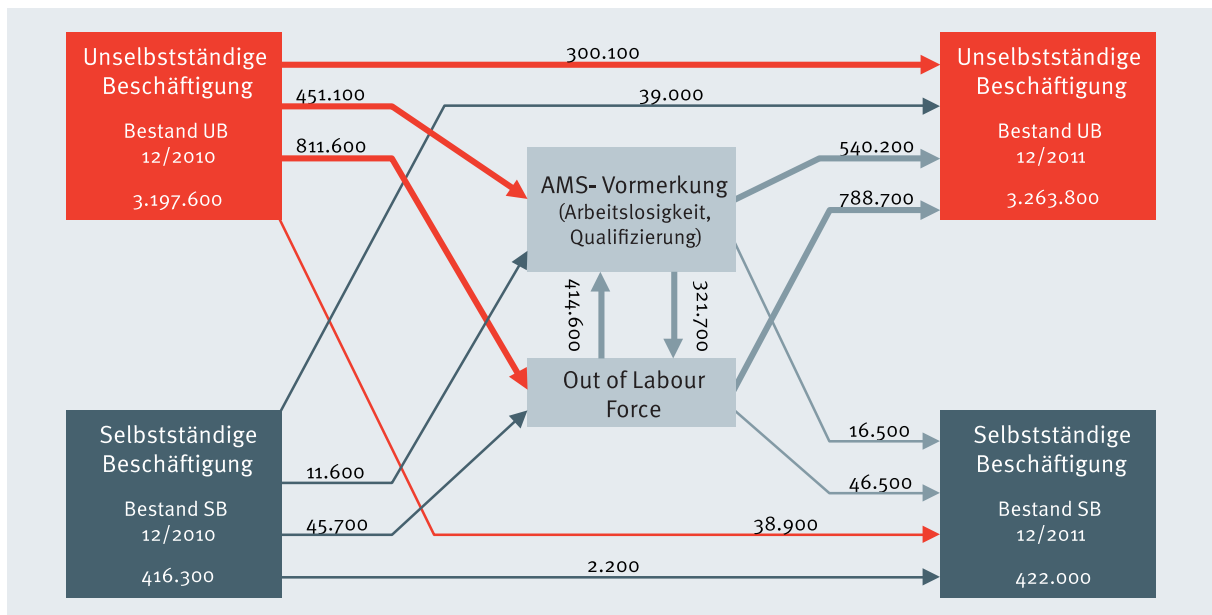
Unselbstständige Beschäftigung

Bestand UB 12/2010

3.197.600

300.100

451.100

39.000

811.600

AMS- Vormerkung (Arbeitslosigkeit, Qualifizierung)

540.200

788.700

Unselbstständige Beschäftigung

Bestand UB 12/2011

3.263.800

414.600

321.700

Out of Labour Force

Selbstständige Beschäftigung

Bestand SB 12/2010

416.300

11.600

45.700

16.500

46.500

38.900

2.200

Selbstständige Beschäftigung

Bestand SB 12/2011

422.000